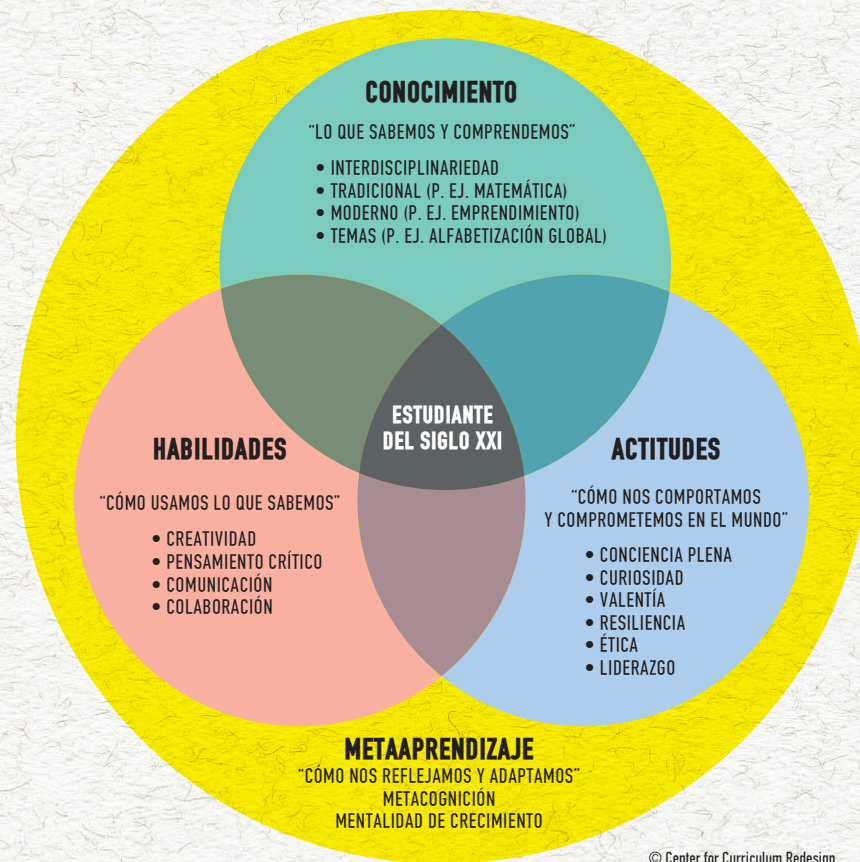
CONOCIMIENTO

"LO QUE SABEMOS Y COMPRENDEMOS"

• INTERDISCIPLINARIEDAD
• TRADICIONAL (P. EJ. MATEMÁTICA)
• MODERNO (P. EJ. EMPRENDIMIENTO)
• TEMAS (P. EJ. ALFABETIZACIÓN GLOBAL)

ESTUDIANTE DEL SIGLO XXI

HABILIDADES

"CÓMO USAMOS LO QUE SABEMOS"

• CREATIVIDAD
• PENSAMIENTO CRÍTICO
• COMUNICACIÓN
• COLABORACIÓN

ACTITUDES

"CÓMO NOS COMPORTAMOS Y COMPROMETEMOS EN EL MUNDO"

• CONCIENCIA PLENA
• CURIOSIDAD
• VALENTÍA
• RESILIENCIA
• ÉTICA
• LIDERAZGO

METAAPRENDIZAJE
"CÓMO NOS REFLEJAMOS Y ADAPTAMOS"
METACOGNICIÓN
MENTALIDAD DE CRECIMIENTO

© Center for Curriculum Redesign